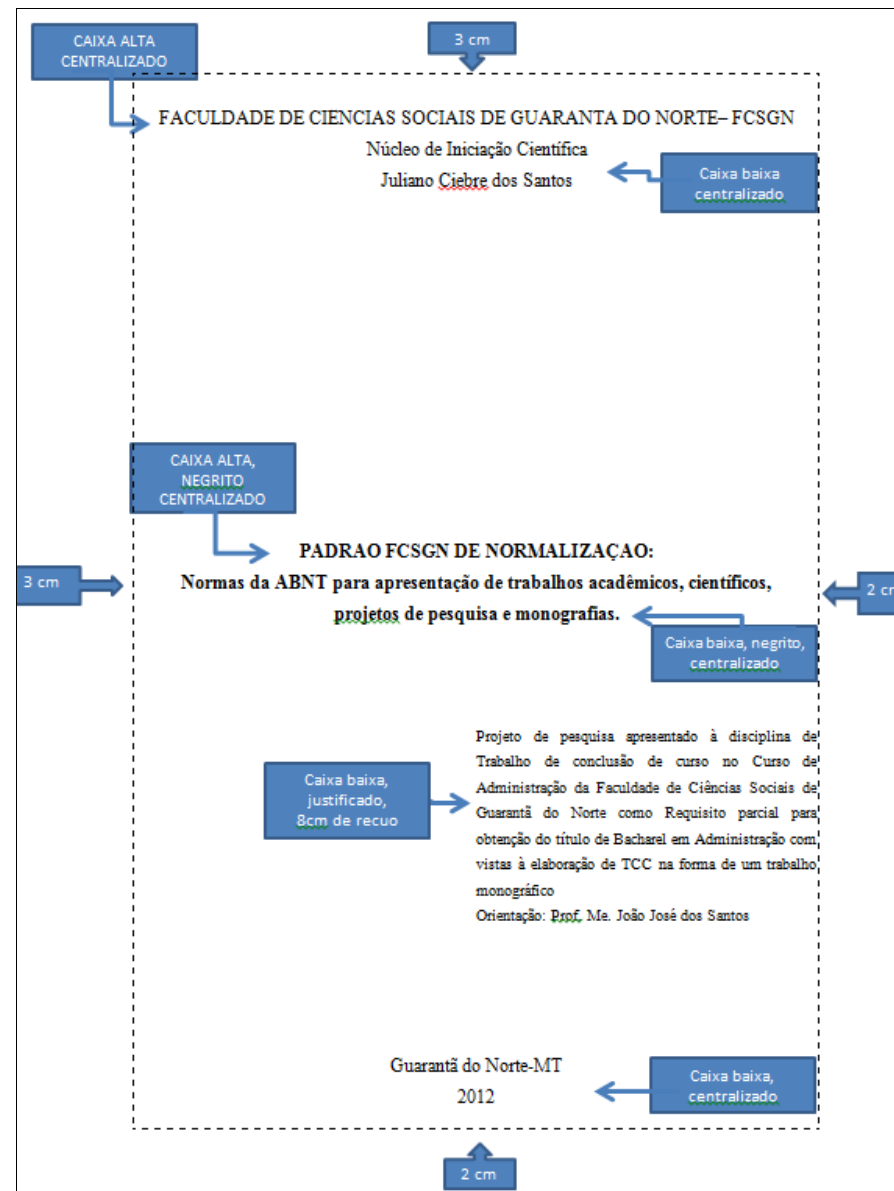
CAIXA ALTA CENTRALIZADO

3 cm

FACULDADE DE CIENCIAS SOCIAIS DE GUARANTA DO NORTE– FCSGN
Núcleo de Iniciação Científica
Juliano Ciebre dos Santos

Caixa baixa centralizado

CAIXA ALTA, NEGRITO CENTRALIZADO

3 cm

PADRAO FCSGN DE NORMALIZAÇAO:
Normas da ABNT para apresentação de trabalhos acadêmicos, científicos, projetos de pesquisa e monografias.

2 cm

Caixa baixa, negrito, centralizado

Caixa baixa, justificado, 8cm de recuo

Projeto de pesquisa apresentado à disciplina de Trabalho de conclusão de curso no Curso de Administração da Faculdade de Ciências Sociais de Guarantã do Norte como Requisito parcial para obtenção do título de Bacharel em Administração com vistas à elaboração de TCC na forma de um trabalho monográfico
Orientação: Prof. Me. João José dos Santos

Guarantã do Norte-MT
2012

Caixa baixa, centralizado

2 cm